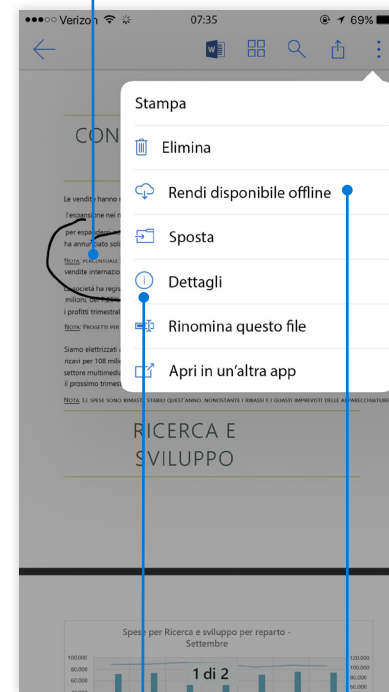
●●●○○ Verizon 07:35 69%

Stampa

Elimina

Rendi disponibile offline

Sposta

Dettagli

Rinomina questo file

Apri in un'altra app

CON

Le vendite hanno

l'espansione nei

per espandere

ha annunciato sol

NOTA: PERCENTUALE

vendite internazio

La società ha regis

milioni, del

i profitti trimestral

NOTA: PROGETTI PER

Siamo elettrizzati

ricavi per 108 mili

settore multimedia

il prossimo trimest

NOTA: LE SPESE SONO RIMASTE STABILI QUEST'ANNO, NONOSTANTE I RIBASSI E I GUASTI IMPREVISTI DELLE APPARECCHIATURE

RICERCA E SVILUPPO

Spese per Ricerca e sviluppo per reparto - Settembre

100.000
80.000
60.000

120.000
100.000
80.000

1 di 2